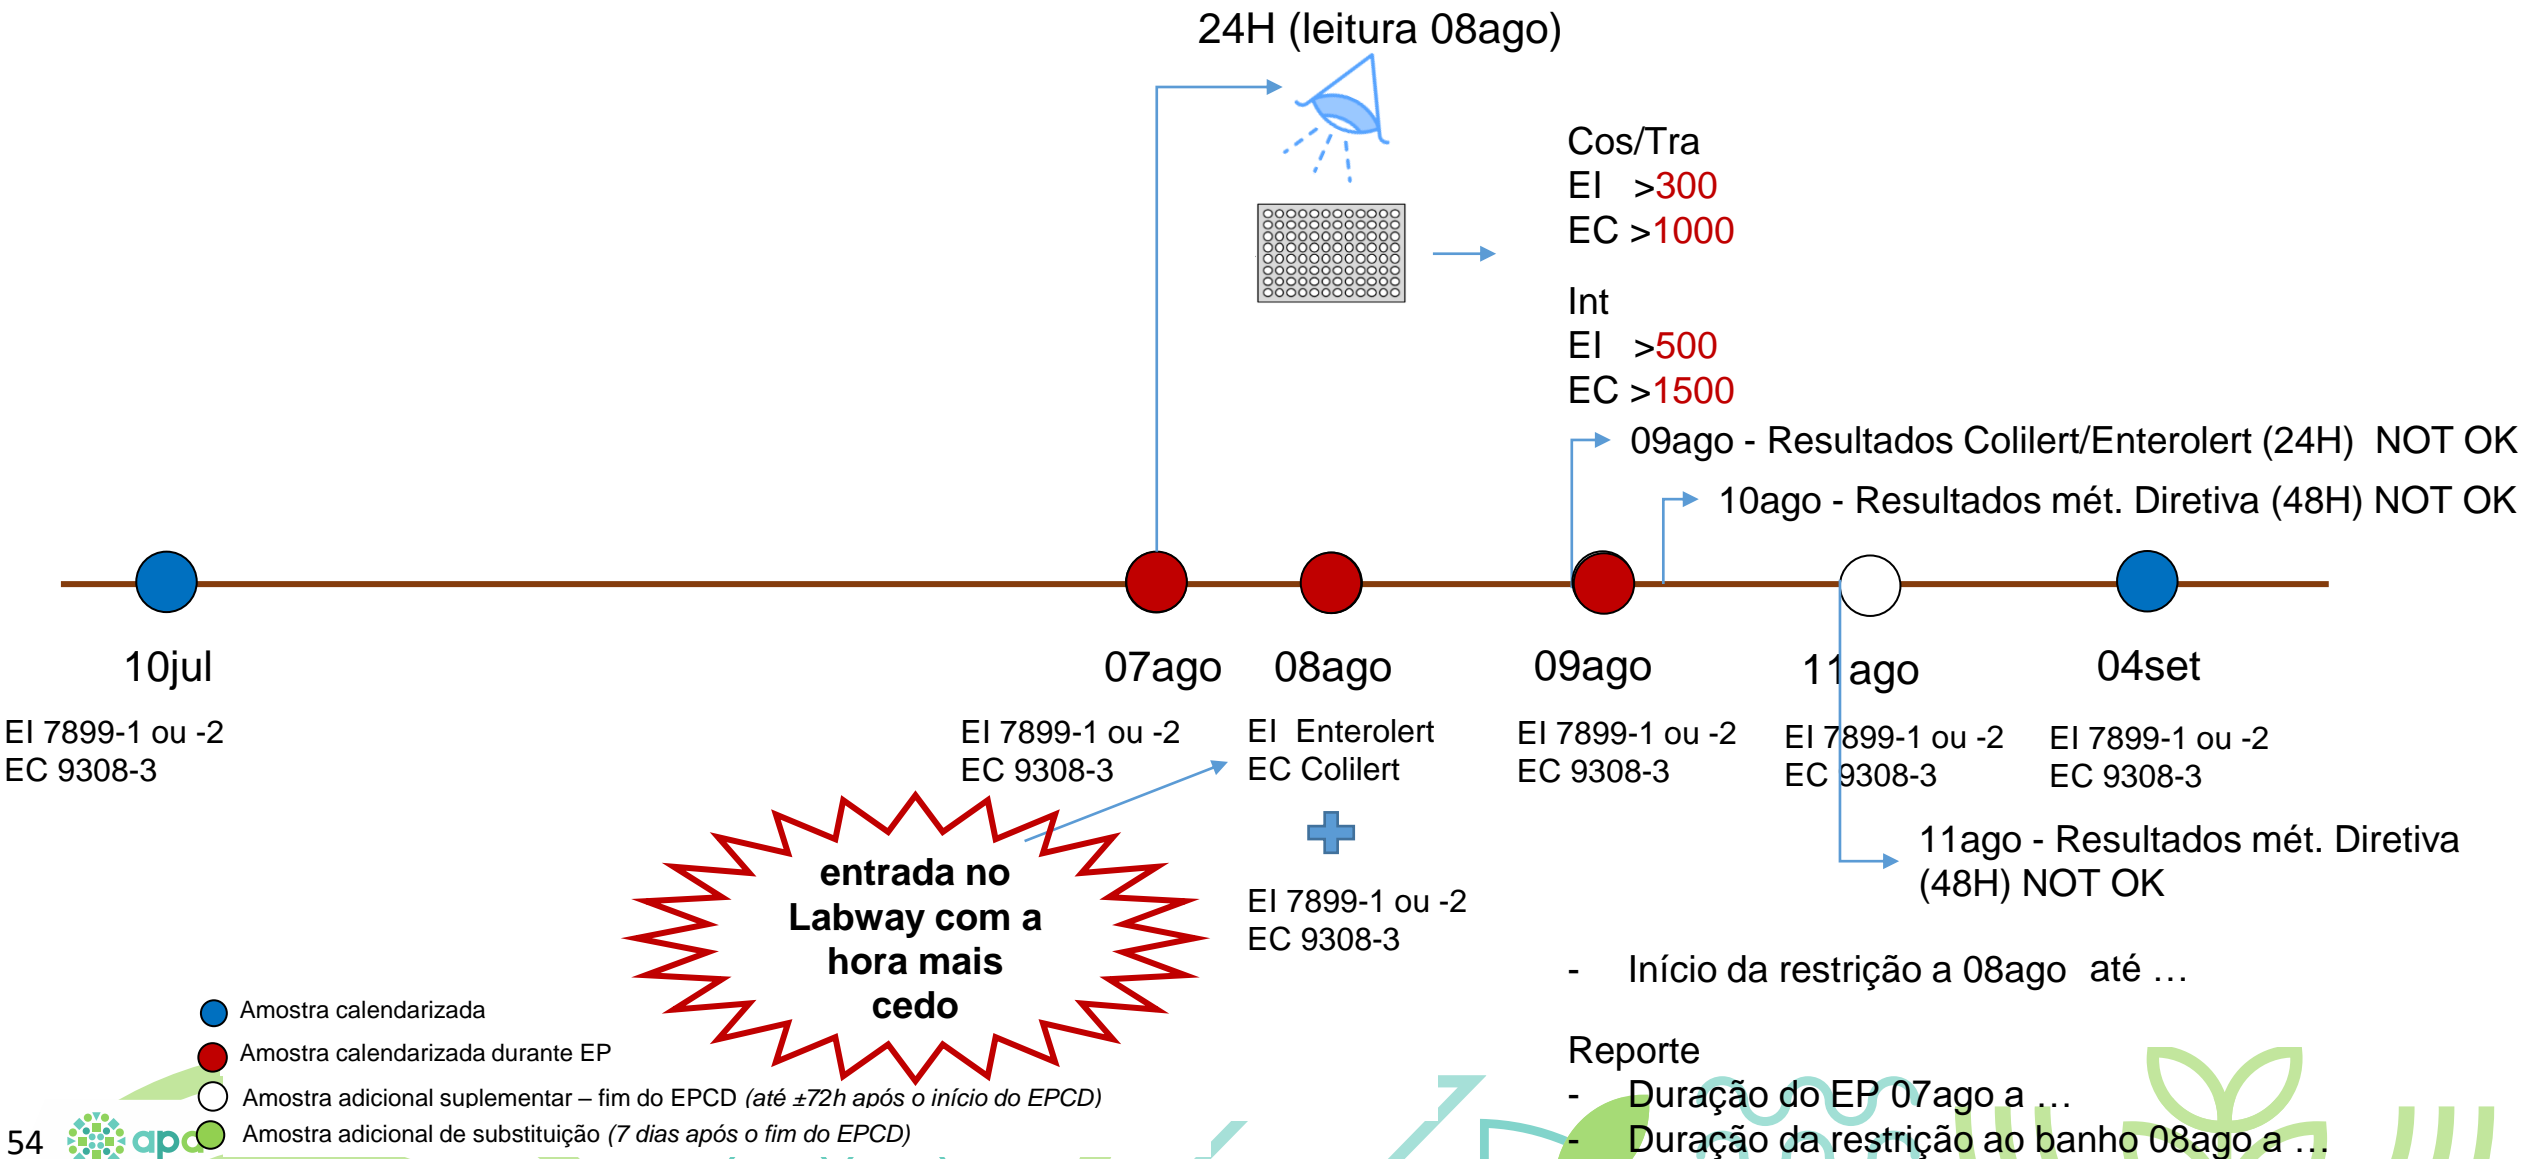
24H (leitura 08ago)

Cos/Tra
EI >300
EC >1000

Int
EI >500
EC >1500

09ago - Resultados Colilert/Enterolert (24H) NOT OK

10ago - Resultados mét. Diretiva (48H) NOT OK

10jul
EI 7899-1 ou -2
EC 9308-3

07ago
EI 7899-1 ou -2
EC 9308-3

08ago
EI Enterolert
EC Colilert

EI 7899-1 ou -2
EC 9308-3

09ago
EI 7899-1 ou -2
EC 9308-3

11ago
EI 7899-1 ou -2
EC 9308-3

04set
EI 7899-1 ou -2
EC 9308-3

11ago - Resultados mét. Diretiva (48H) NOT OK

entrada no Labway com a hora mais cedo

- Início da restrição a 08ago até …

Reporte
- Duração do EP 07ago a …
- Duração da restrição ao banho 08ago a …

Amostra calendarizada
Amostra calendarizada durante EP
Amostra adicional suplementar – fim do EPCD *(até ±72h após o início do EPCD)*
Amostra adicional de substituição *(7 dias após o fim do EPCD)*

54 apa